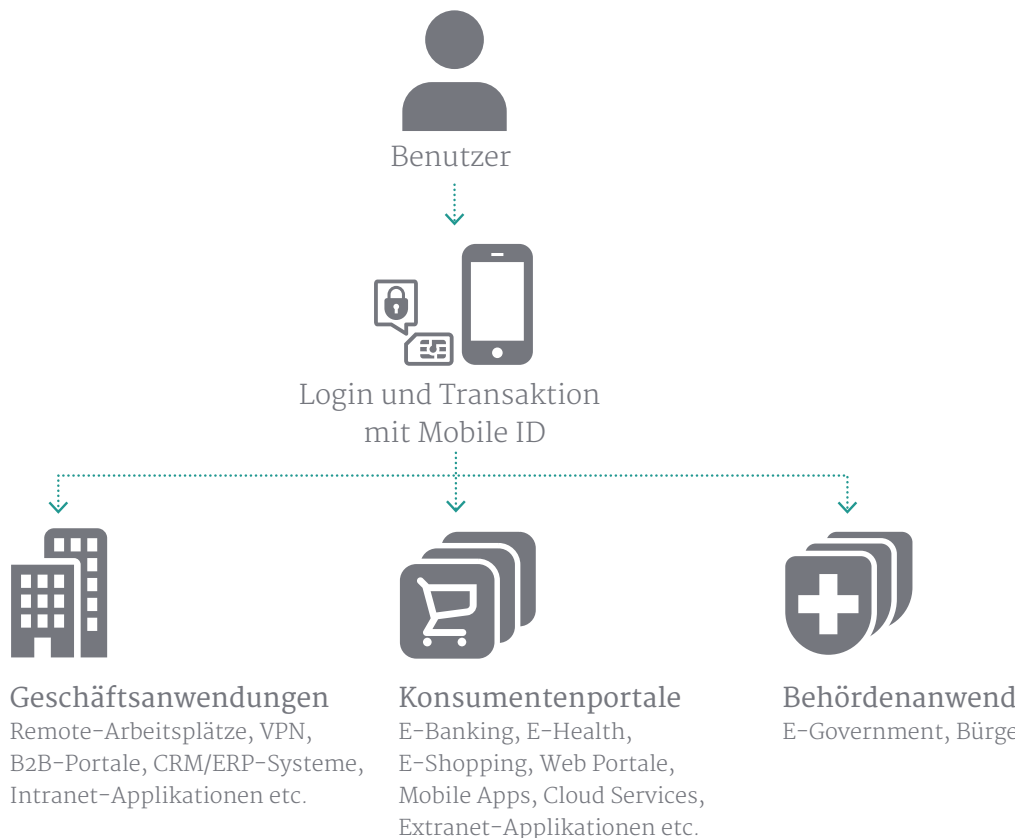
Benutzer

Login und Transaktion mit Mobile ID

Geschäftsanwendungen
Remote-Arbeitsplätze, VPN, B2B-Portale, CRM/ERP-Systeme, Intranet-Applikationen etc.

Konsumentenportale
E-Banking, E-Health, E-Shopping, Web Portale, Mobile Apps, Cloud Services, Extranet-Applikationen etc.

Behördenanwend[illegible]
E-Government, Bürge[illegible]